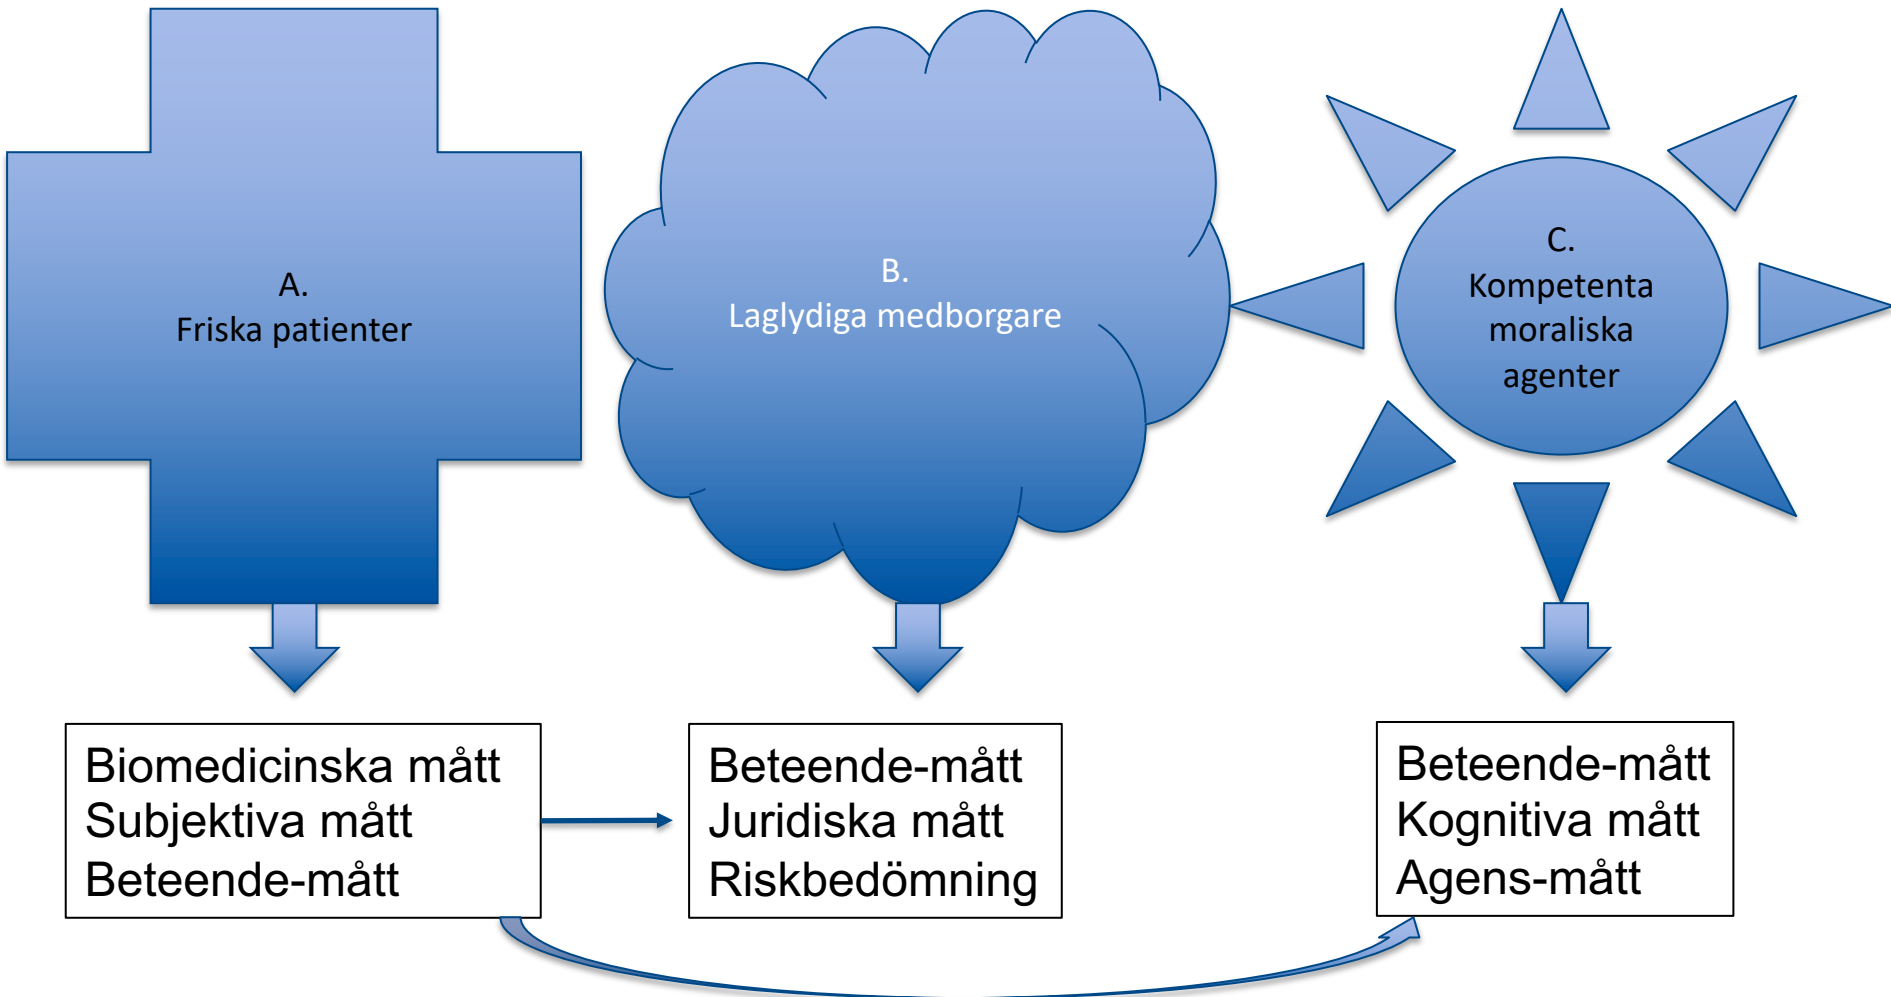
A.
Friska patienter

B.
Laglydiga medborgare

C.
Kompetenta moraliska agenter

Biomedicinska mått
Subjektiva mått
Beteende-mått

Beteende-mått
Juridiska mått
Riskbedömning

Beteende-mått
Kognitiva mått
Agens-mått